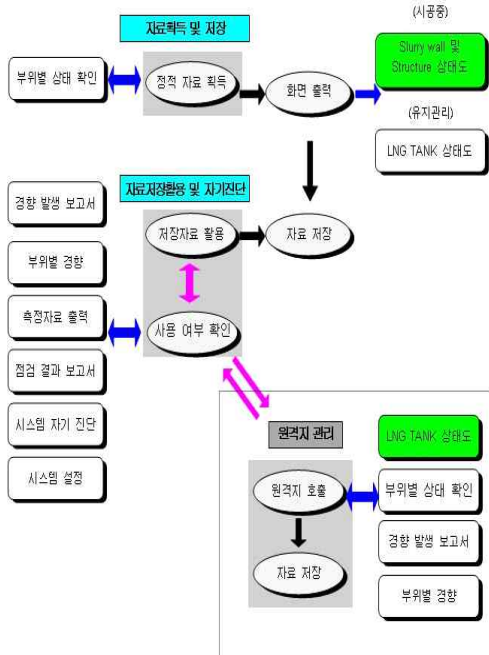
자료획득 및 저장

(시공중)

부위별 상태 확인

정적 자료 획득

화면 출력

Slurry wall 및 Structure 상태도

(유지관리)

LNG TANK 상태도

자료저장활용 및 자기진단

경향 발생 보고서

저장자료 활용

자료 저장

부위별 경향

측정자료 출력

사용 여부 확인

점검 결과 보고서

시스템 자기 진단

시스템 설정

원격지 관리

LNG TANK 상태도

원격지 호출

부위별 상태 확인

경향 발생 보고서

자료 저장

부위별 경향